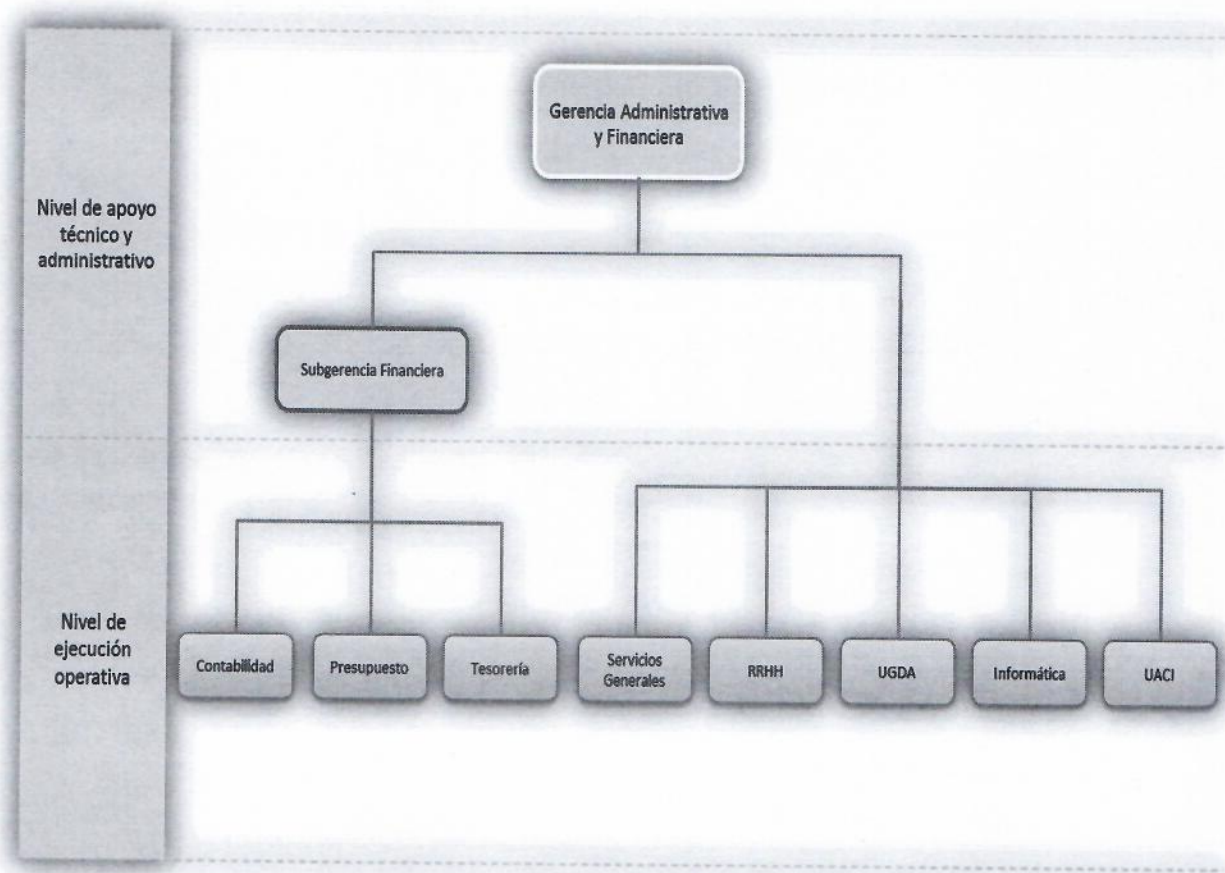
Nivel de apoyo técnico y administrativo

Gerencia Administrativa y Financiera

Subgerencia Financiera

Nivel de ejecución operativa

Contabilidad

Presupuesto

Tesorería

Servicios Generales

RRHH

UGDA

Informática

UACI